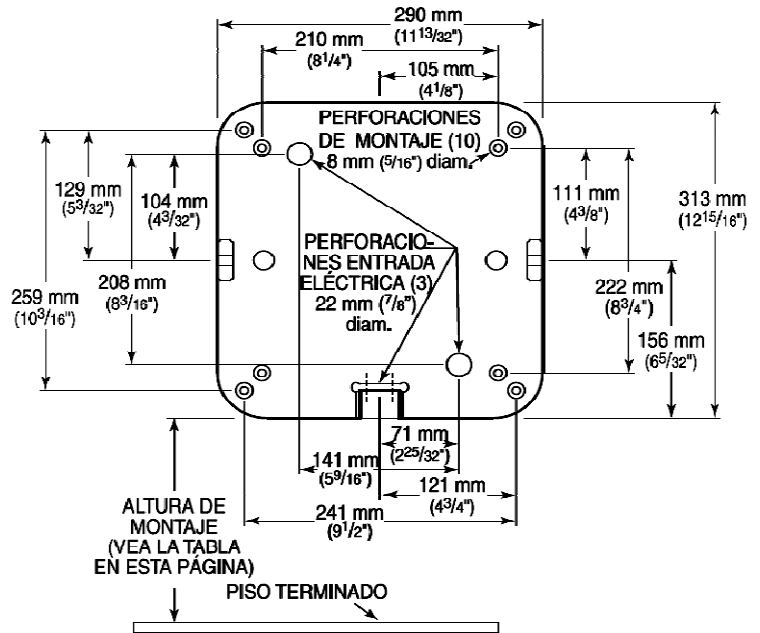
290 mm
($11^{13}/_{32}$")
210 mm
($8^1/_4$")
105 mm
($4^1/_8$")
PERFORACIONES DE MONTAJE (10)
8 mm ($^5/_{16}$") diam.
129 mm
($5^3/_{32}$")
104 mm
($4^3/_{32}$")
111 mm
($4^3/_8$")
313 mm
($12^{15}/_{16}$")
PERFORACIONES ENTRADA ELÉCTRICA (3)
22 mm ($^7/_8$")
diam.
208 mm
($8^3/_{16}$")
259 mm
($10^3/_{16}$")
222 mm
($8^3/_4$")
156 mm
($6^5/_{32}$")
71 mm
($2^{25}/_{32}$")
141 mm
($5^9/_{16}$")
121 mm
($4^3/_4$")
241 mm
($9^1/_2$")
ALTURA DE MONTAJE
(VEA LA TABLA EN ESTA PÁGINA)
PISO TERMINADO